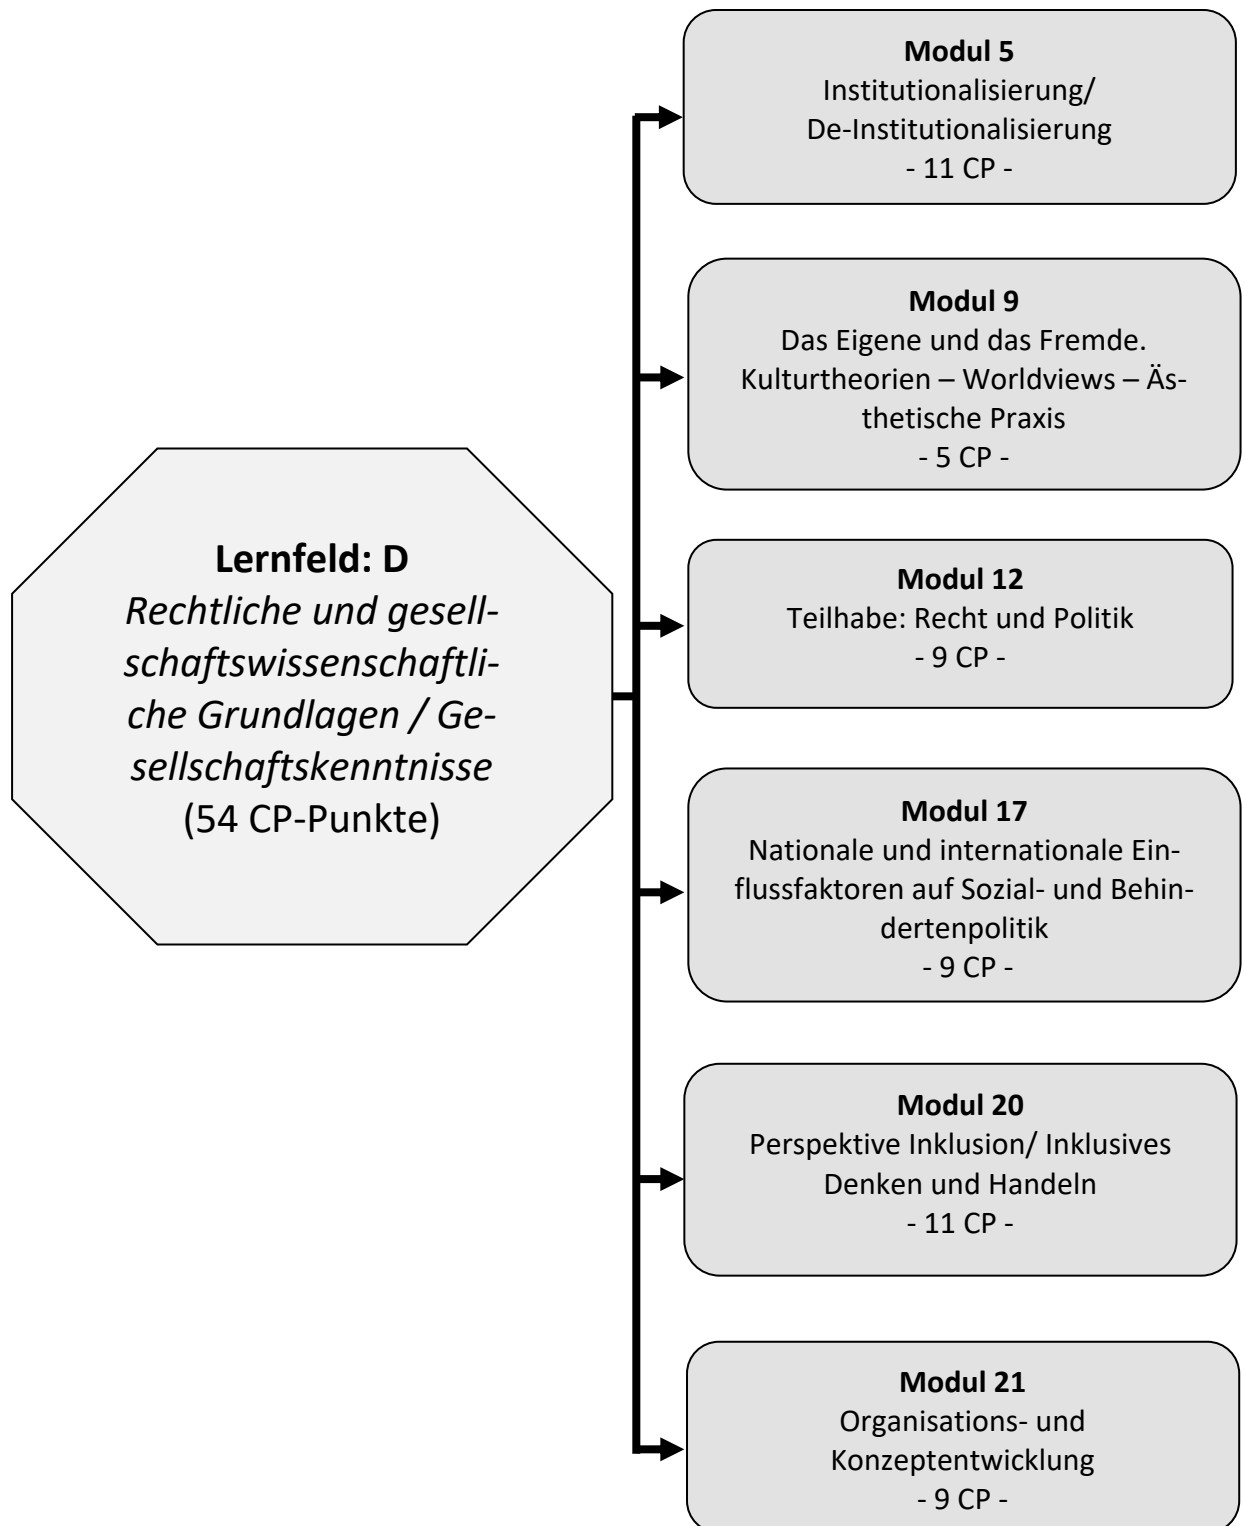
**Lernfeld: D**
*Rechtliche und gesellschaftswissenschaftliche Grundlagen / Gesellschaftskenntnisse*
(54 CP-Punkte)

**Modul 5**
Institutionalisierung/ De-Institutionalisierung
- 11 CP -

**Modul 9**
Das Eigene und das Fremde. Kulturtheorien – Worldviews – Ästhetische Praxis
- 5 CP -

**Modul 12**
Teilhabe: Recht und Politik
- 9 CP -

**Modul 17**
Nationale und internationale Einflussfaktoren auf Sozial- und Behindertenpolitik
- 9 CP -

**Modul 20**
Perspektive Inklusion/ Inklusives Denken und Handeln
- 11 CP -

**Modul 21**
Organisations- und Konzeptentwicklung
- 9 CP -